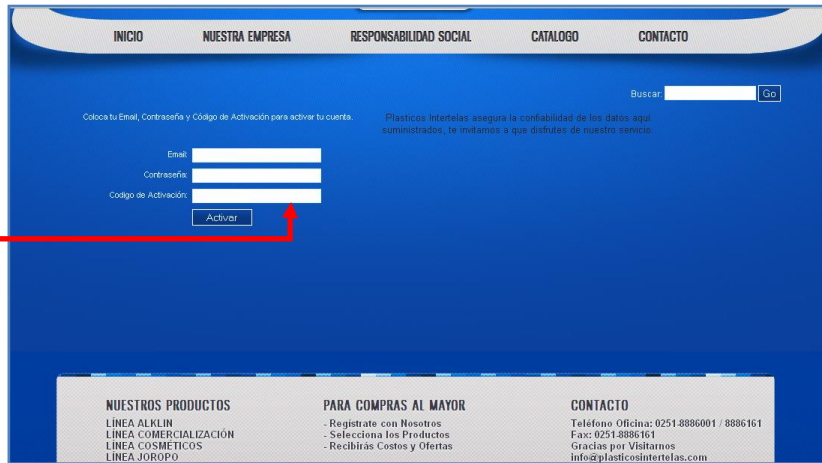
INICIO NUESTRA EMPRESA RESPONSABILIDAD SOCIAL CATALOGO CONTACTO

Buscar: Go

Coloca tu Email, Contraseña y Código de Activación para activar tu cuenta.

Plasticos Intertelas asegura la confiabilidad de los datos aqui suministrados, te invitamos a que disfrutes de nuestro servicio.

Email:
Contraseña:
Codigo de Activación:
Activar

NUESTROS PRODUCTOS
LÍNEA ALKLIN
LÍNEA COMERCIALIZACIÓN
LÍNEA COSMETICOS
LÍNEA JOROPO

PARA COMPRAS AL MAYOR
- Registrate con Nosotros
- Selecciona los Productos
- Recibirás Costos y Ofertas

CONTACTO
Teléfono Oficina: 0251-8886001 / 8886161
Fax: 0251-8886161
Gracias por Visitarnos
info@plasticosintertelas.com